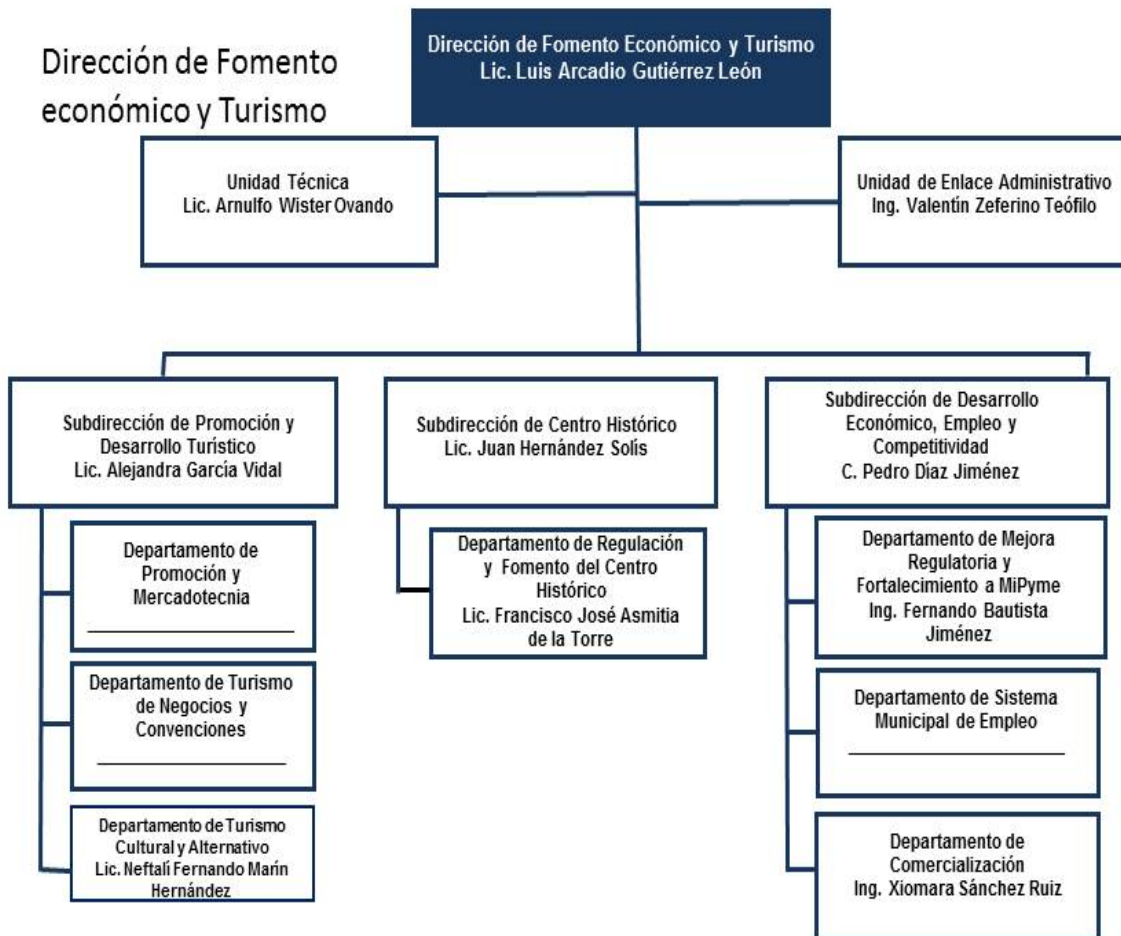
Dirección de Fomento económico y Turismo

Dirección de Fomento Económico y Turismo
Lic. Luis Arcadio Gutiérrez León

Unidad Técnica
Lic. Arnulfo Wister Ovando

Unidad de Enlace Administrativo
Ing. Valentín Zeferino Teófilo

Subdirección de Promoción y Desarrollo Turístico
Lic. Alejandra García Vidal

Departamento de Promoción y Mercadotecnia

Departamento de Turismo de Negocios y Convenciones

Departamento de Turismo Cultural y Alternativo
Lic. Neftalí Fernando Marín Hernández

Subdirección de Centro Histórico
Lic. Juan Hernández Solís

Departamento de Regulación y Fomento del Centro Histórico
Lic. Francisco José Asmitia de la Torre

Subdirección de Desarrollo Económico, Empleo y Competitividad
C. Pedro Díaz Jiménez

Departamento de Mejora Regulatoria y Fortalecimiento a MiPyme
Ing. Fernando Bautista Jiménez

Departamento de Sistema Municipal de Empleo

Departamento de Comercialización
Ing. Xiomara Sánchez Ruiz